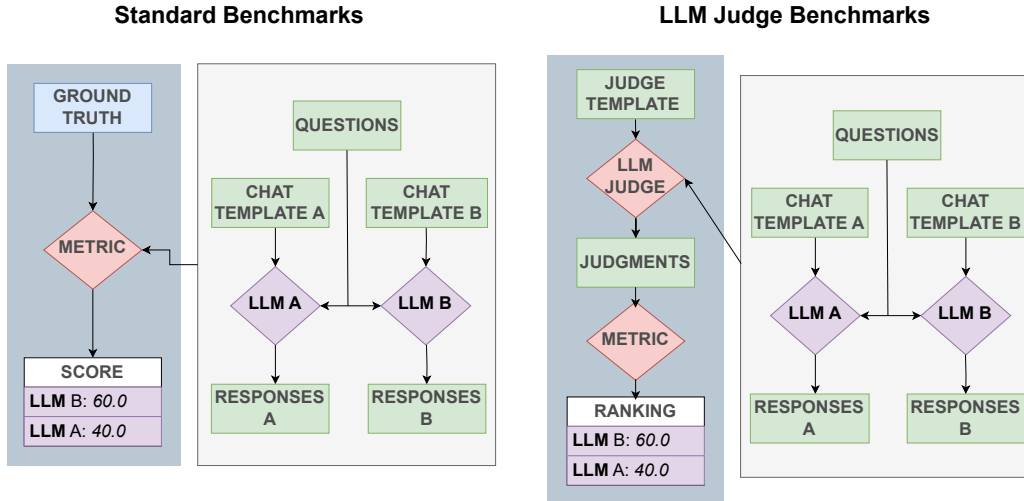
Standard Benchmarks

GROUND TRUTH

METRIC

| SCORE |
|---|
| **LLM** B: *60.0* |
| **LLM** A: *40.0* |

QUESTIONS

CHAT TEMPLATE A

CHAT TEMPLATE B

LLM A

LLM B

RESPONSES A

RESPONSES B

LLM Judge Benchmarks

JUDGE TEMPLATE

LLM JUDGE

JUDGMENTS

METRIC

| RANKING |
|---|
| **LLM** B: *60.0* |
| **LLM** A: *40.0* |

QUESTIONS

CHAT TEMPLATE A

CHAT TEMPLATE B

LLM A

LLM B

RESPONSES A

RESPONSES B